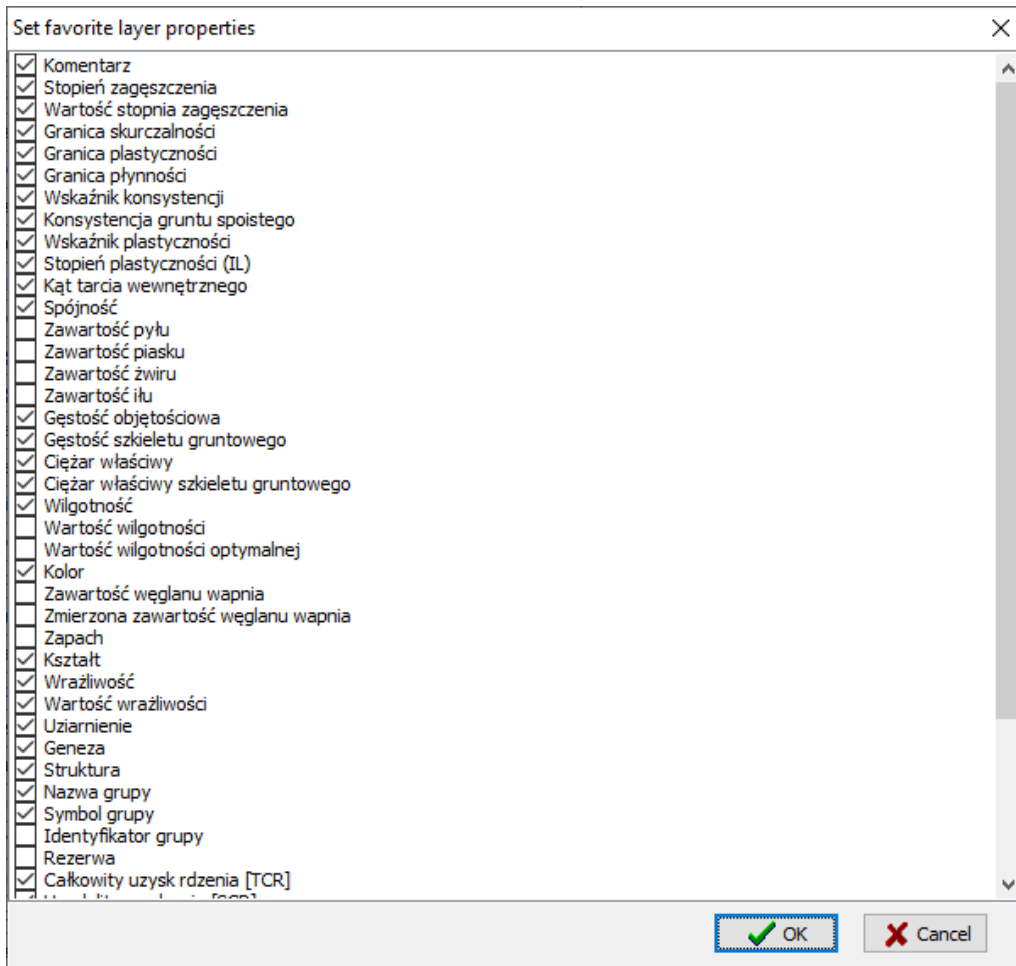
Set favorite layer properties

Komentarz
Stopień zagęszczenia
Wartość stopnia zagęszczenia
Granica skurczalności
Granica plastyczności
Granica płynności
Wskaźnik konsystencji
Konsystencja gruntu spoistego
Wskaźnik plastyczności
Stopień plastyczności (IL)
Kąt tarcia wewnętrznego
Spójność
Zawartość pyłu
Zawartość piasku
Zawartość żwiru
Zawartość iłu
Gęstość objętościowa
Gęstość szkieletu gruntowego
Ciężar właściwy
Ciężar właściwy szkieletu gruntowego
Wilgotność
Wartość wilgotności
Wartość wilgotności optymalnej
Kolor
Zawartość węglanu wapnia
Zmierzona zawartość węglanu wapnia
Zapach
Kształt
Wrażliwość
Wartość wrażliwości
Uziarnienie
Geneza
Struktura
Nazwa grupy
Symbol grupy
Identyfikator grupy
Rezerwa
Całkowity uzysk rdzenia [TCR]
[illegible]

OK
Cancel